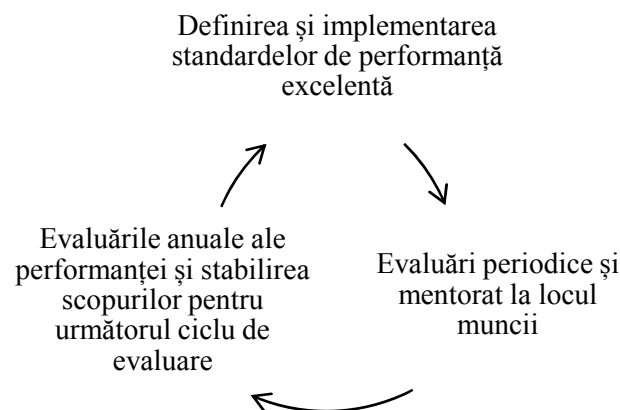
Definirea şi implementarea standardelor de performanţă excelentă

Evaluări periodice şi mentorat la locul muncii

Evaluările anuale ale performanţei şi stabilirea scopurilor pentru următorul ciclu de evaluare